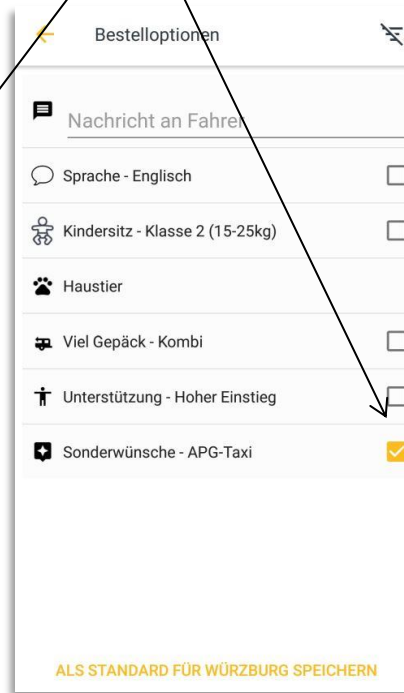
Bestelloptionen

Nachricht an Fahrer

Sprache - Englisch

Kindersitz - Klasse 2 (15-25kg)

Haustier

Viel Gepäck - Kombi

Unterstützung - Hoher Einstieg

Sonderwünsche - APG-Taxi

ALS STANDARD FÜR WÜRZBURG SPEICHERN